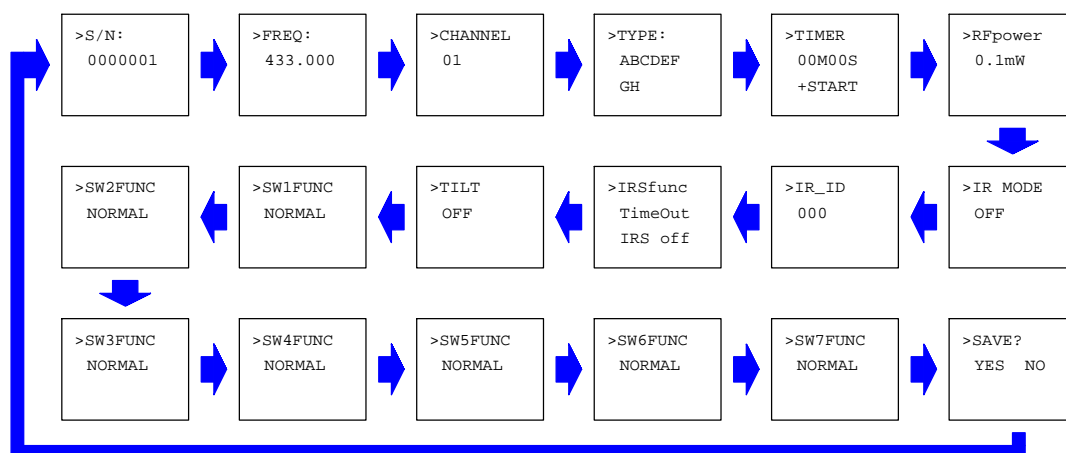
>S/N:
0000001

>FREQ:
433.000

>CHANNEL
01

>TYPE:
ABCDEF
GH

>TIMER
00M00S
+START

>RFpower
0.1mW

>IR MODE
OFF

>IR_ID
000

>IRSfunc
TimeOut
IRS off

>TILT
OFF

>SW1FUNC
NORMAL

>SW2FUNC
NORMAL

>SW3FUNC
NORMAL

>SW4FUNC
NORMAL

>SW5FUNC
NORMAL

>SW6FUNC
NORMAL

>SW7FUNC
NORMAL

>SAVE?
YES NO